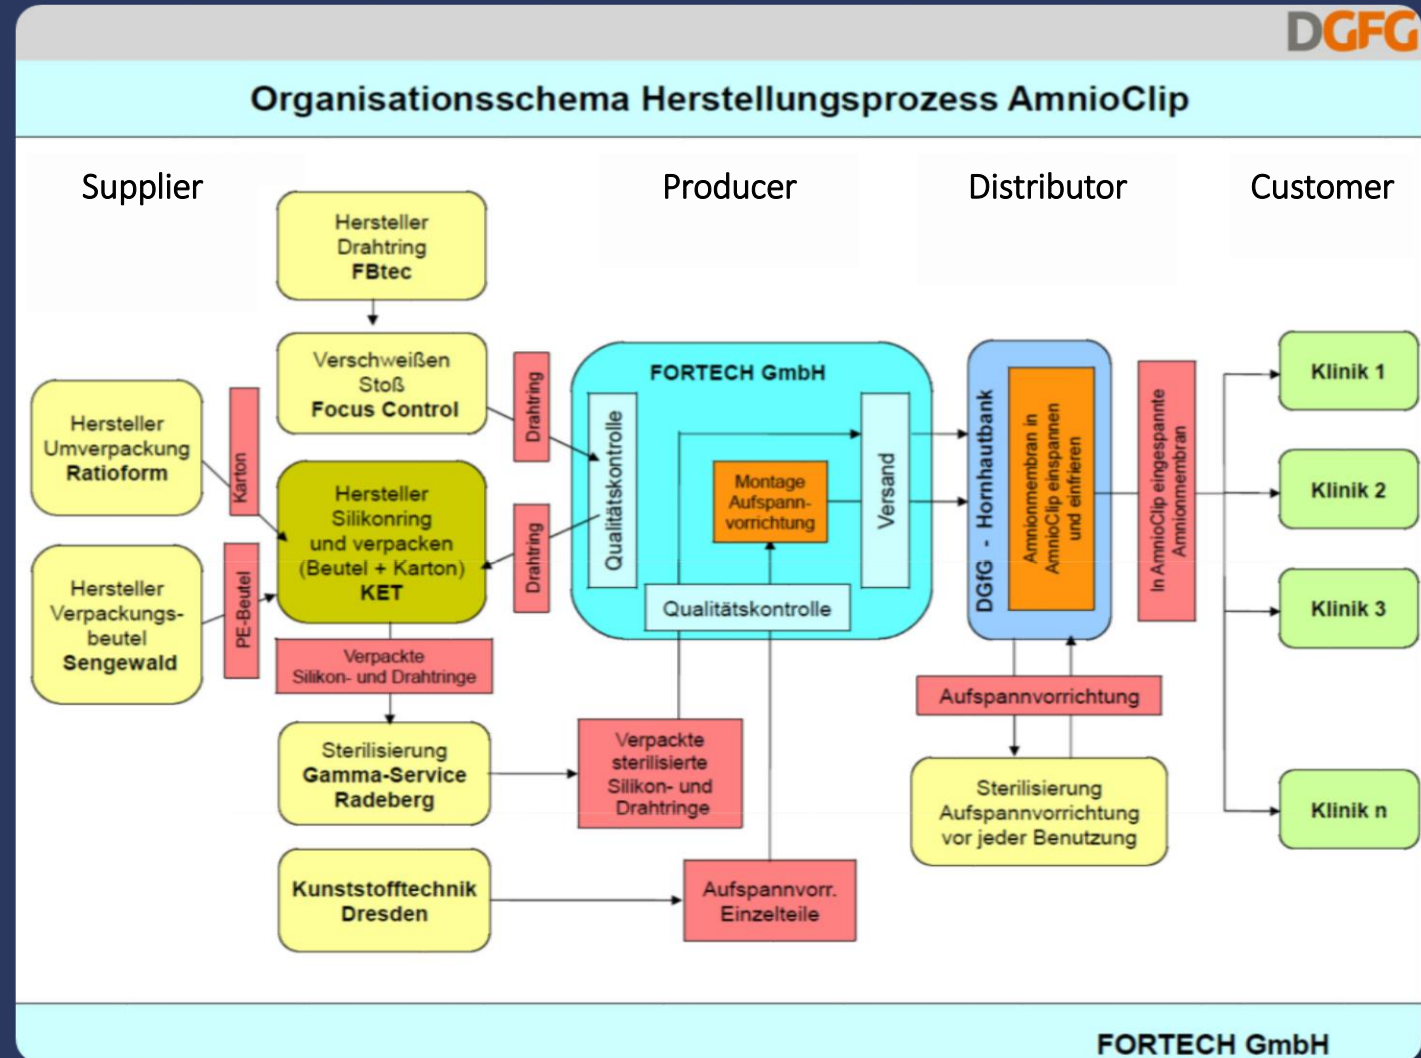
DGFG

Organisationsschema Herstellungsprozess AmnioClip

Supplier

Producer

Distributor

Customer

Hersteller Drahtring FBtec

Verschweißen Stoß Focus Control

Hersteller Umverpackung Ratioform

Karton

Hersteller Silikonring und verpacken (Beutel + Karton) KET

Hersteller Verpackungsbeutel Sengewald

PE-Beutel

Drahtring

Drahtring

FORTECH GmbH

Qualitätskontrolle

Montage Aufspannvorrichtung

Versand

Qualitätskontrolle

DGfG - Hornhautbank

Amnionmembran in AmnioClip einspannen und einfrieren

In AmnioClip eingespannte Amnionmembran

Klinik 1

Klinik 2

Klinik 3

Klinik n

Verpackte Silikon- und Drahtringe

Sterilisierung Gamma-Service Radeberg

Verpackte sterilisierte Silikon- und Drahtringe

Aufspannvorrichtung

Sterilisierung Aufspannvorrichtung vor jeder Benutzung

Kunststofftechnik Dresden

Aufspannvorr. Einzelteile

FORTECH GmbH